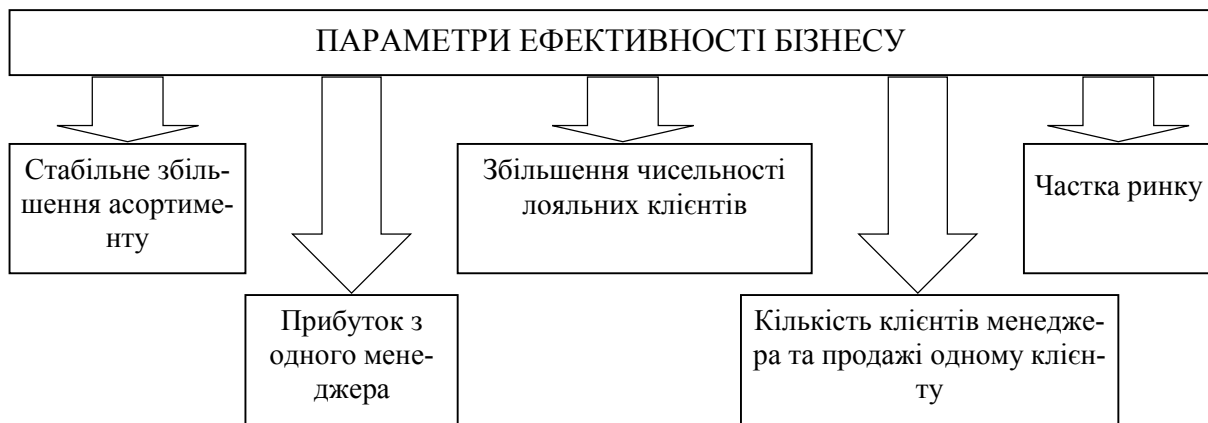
ПАРАМЕТРИ ЕФЕКТИВНОСТІ БІЗНЕСУ

Стабільне збільшення асортименту

Прибуток з одного менеджера

Збільшення чисельності лояльних клієнтів

Кількість клієнтів менеджера та продажі одному клієнту

Частка ринку